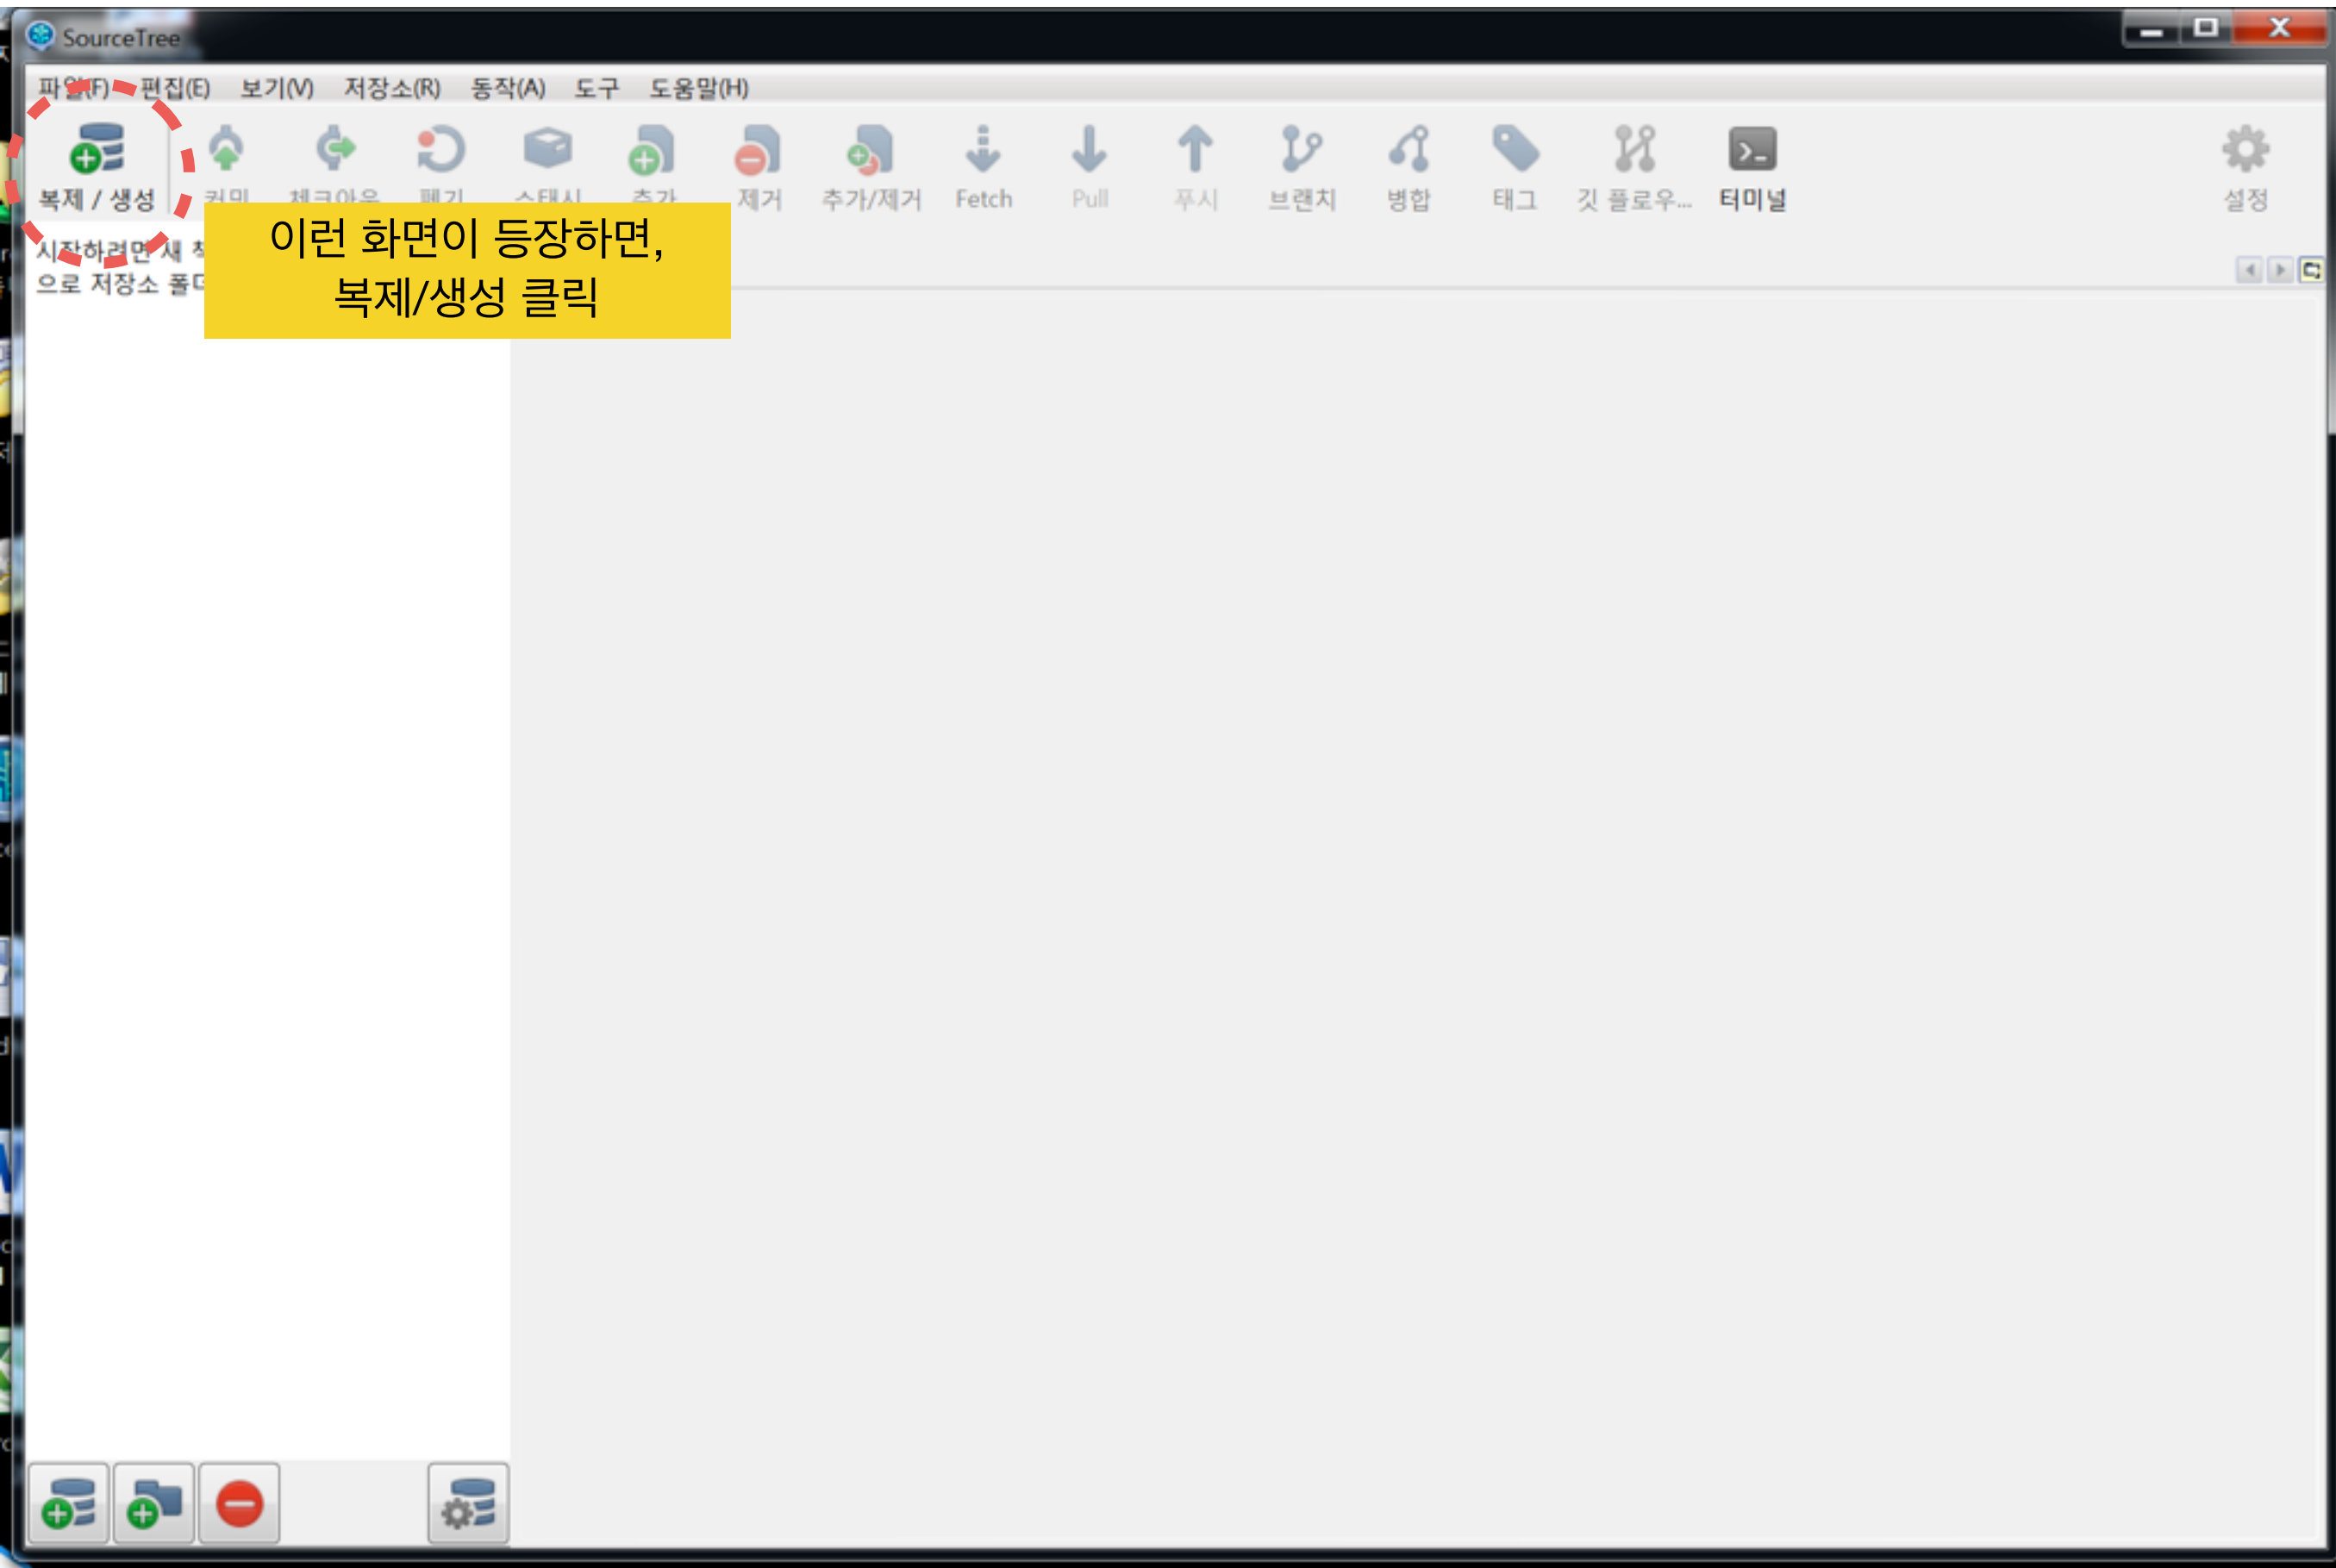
SourceTree

파일(F) 편집(E) 보기(V) 저장소(R) 동작(A) 도구 도움말(H)

복제 / 생성 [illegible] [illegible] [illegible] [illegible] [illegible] 제거 추가/제거 Fetch Pull 푸시 브랜치 병합 태그 깃 플로우... 터미널 설정

시작하려면 새 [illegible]
으로 저장소 폴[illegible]

이런 화면이 등장하면,
복제/생성 클릭